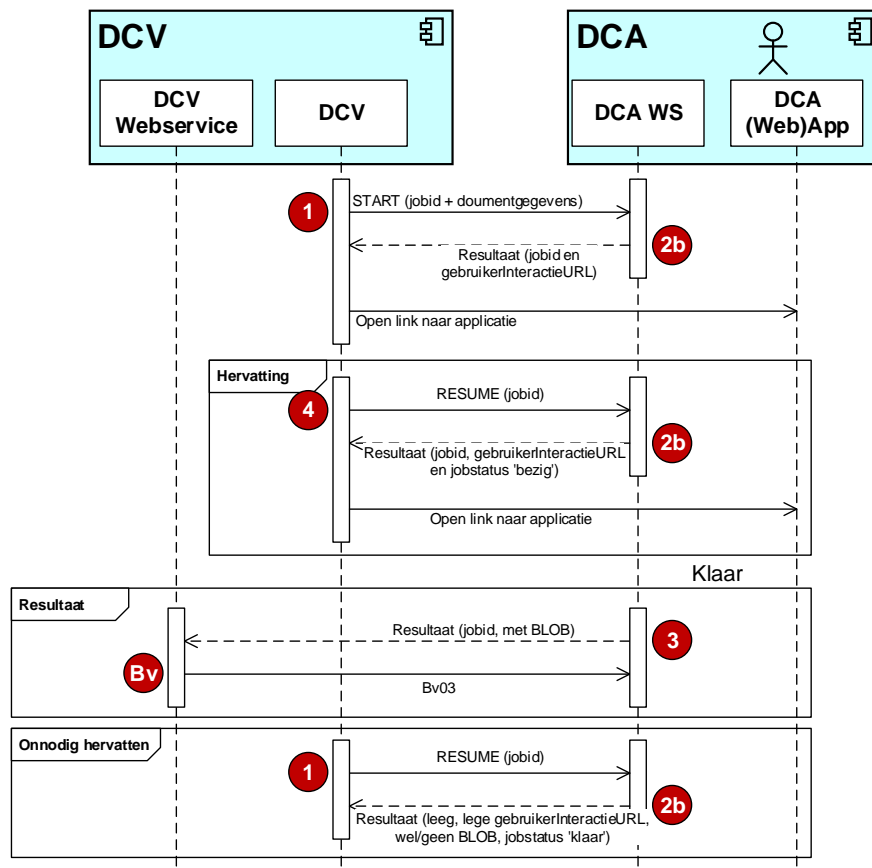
DCV

DCV Webservice

DCV

DCA

DCA WS

DCA (Web)App

1

START (jobid + doumentgegevens)

2b

Resultaat (jobid en gebruikerInteractieURL)

Open link naar applicatie

Hervatting

4

RESUME (jobid)

2b

Resultaat (jobid, gebruikerInteractieURL en jobstatus 'bezig')

Open link naar applicatie

Klaar

Resultaat

Resultaat (jobid, met BLOB)

3

Bv

Bv03

Onnodig hervatten

1

RESUME (jobid)

2b

Resultaat (leeg, lege gebruikerInteractieURL, wel/geen BLOB, jobstatus 'klaar')